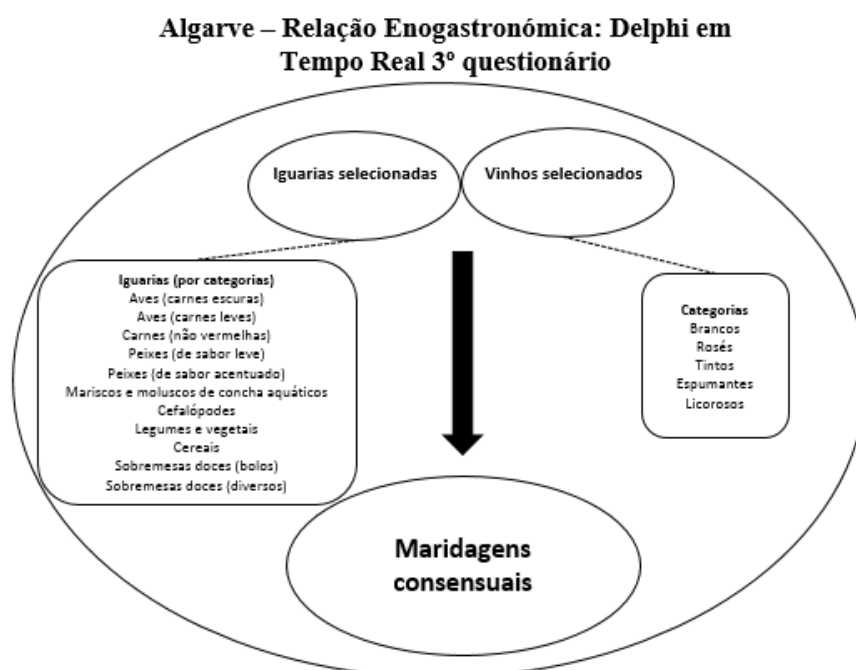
Algarve – Relação Enogastronómica: Delphi em Tempo Real 3º questionário

Iguarias selecionadas

Vinhos selecionados

Iguarias (por categorias)
Aves (carnes escuras)
Aves (carnes leves)
Carnes (não vermelhas)
Peixes (de sabor leve)
Peixes (de sabor acentuado)
Mariscos e moluscos de concha aquáticos
Cefalópodes
Legumes e vegetais
Cereais
Sobremesas doces (bolos)
Sobremesas doces (diversos)

Categorias
Brancos
Rosés
Tintos
Espumantes
Licorosos

Maridagens consensuais